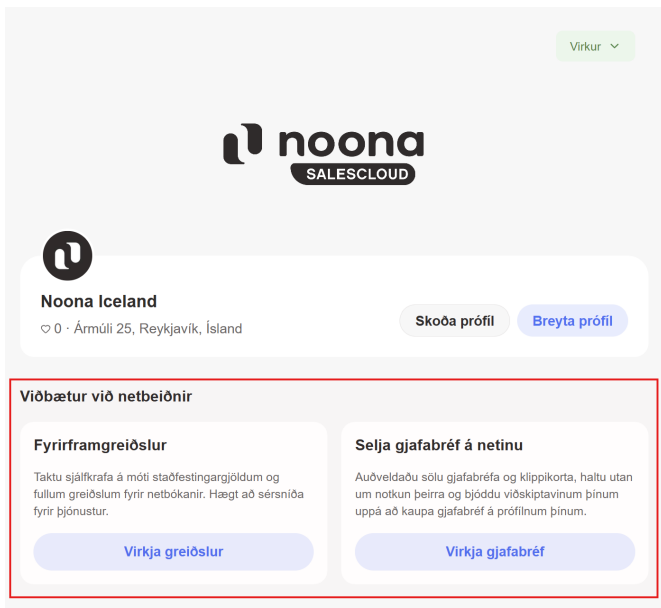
Virkur

noona
SALESCLOUD

Noona Iceland
♡ 0 · Ármúli 25, Reykjavík, Ísland

Skoða prófíl
Breyta prófíl

Viðbætur við netbeiðnir

Fyrirframgreiðslur

Taktu sjálfkrafa á móti staðfestingargjöldum og fullum greiðslum fyrir netbókanir. Hægt að sérsníða fyrir þjónustur.

Virkja greiðslur

Selja gjafabréf á netinu

Auðveldaðu sölu gjafabréfa og klippikorta, haltu utan um notkun þeirra og bjóddu viðskiptavinum þínum uppá að kaupa gjafabréf á prófílnum þínum.

Virkja gjafabréf